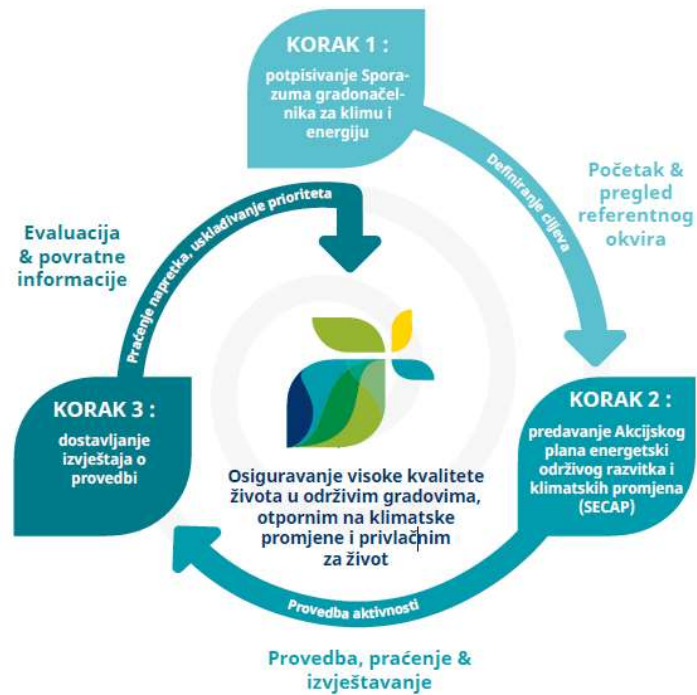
KORAK 1 :

potpisivanje Sporazuma gradonačelnika za klimu i energiju

Definiranje ciljeva

Početak & pregled referentnog okvira

KORAK 2 :

predavanje Akcijskog plana energetski održivog razvitka i klimatskih promjena (SECAP)

Provedba aktivnosti

Provedba, praćenje & izvještavanje

KORAK 3 :

dostavljanje izvještaja o provedbi

Praćenje napretka, usklađivanje prioriteta

Evaluacija & povratne informacije

Osiguravanje visoke kvalitete života u održivim gradovima, otpornim na klimatske promjene i privlačnim za život